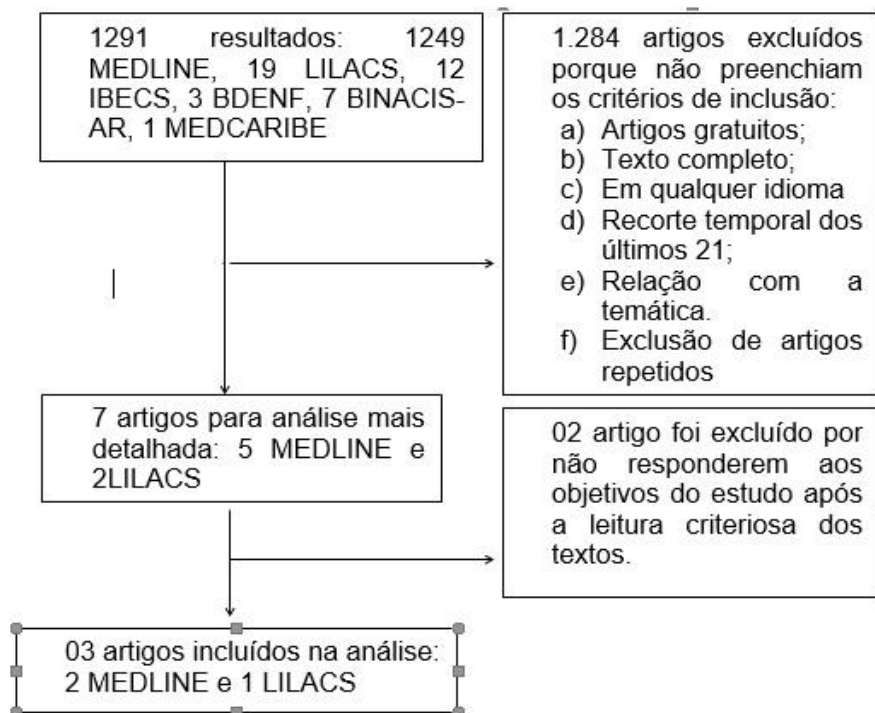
1291 resultados: 1249 MEDLINE, 19 LILACS, 12 IBECS, 3 BDENF, 7 BINACIS-AR, 1 MEDCARIBE

1.284 artigos excluídos porque não preenchiam os critérios de inclusão:
a) Artigos gratuitos;
b) Texto completo;
c) Em qualquer idioma
d) Recorte temporal dos últimos 21;
e) Relação com a temática.
f) Exclusão de artigos repetidos

7 artigos para análise mais detalhada: 5 MEDLINE e 2LILACS

02 artigo foi excluído por não responderem aos objetivos do estudo após a leitura criteriosa dos textos.

03 artigos incluídos na análise: 2 MEDLINE e 1 LILACS